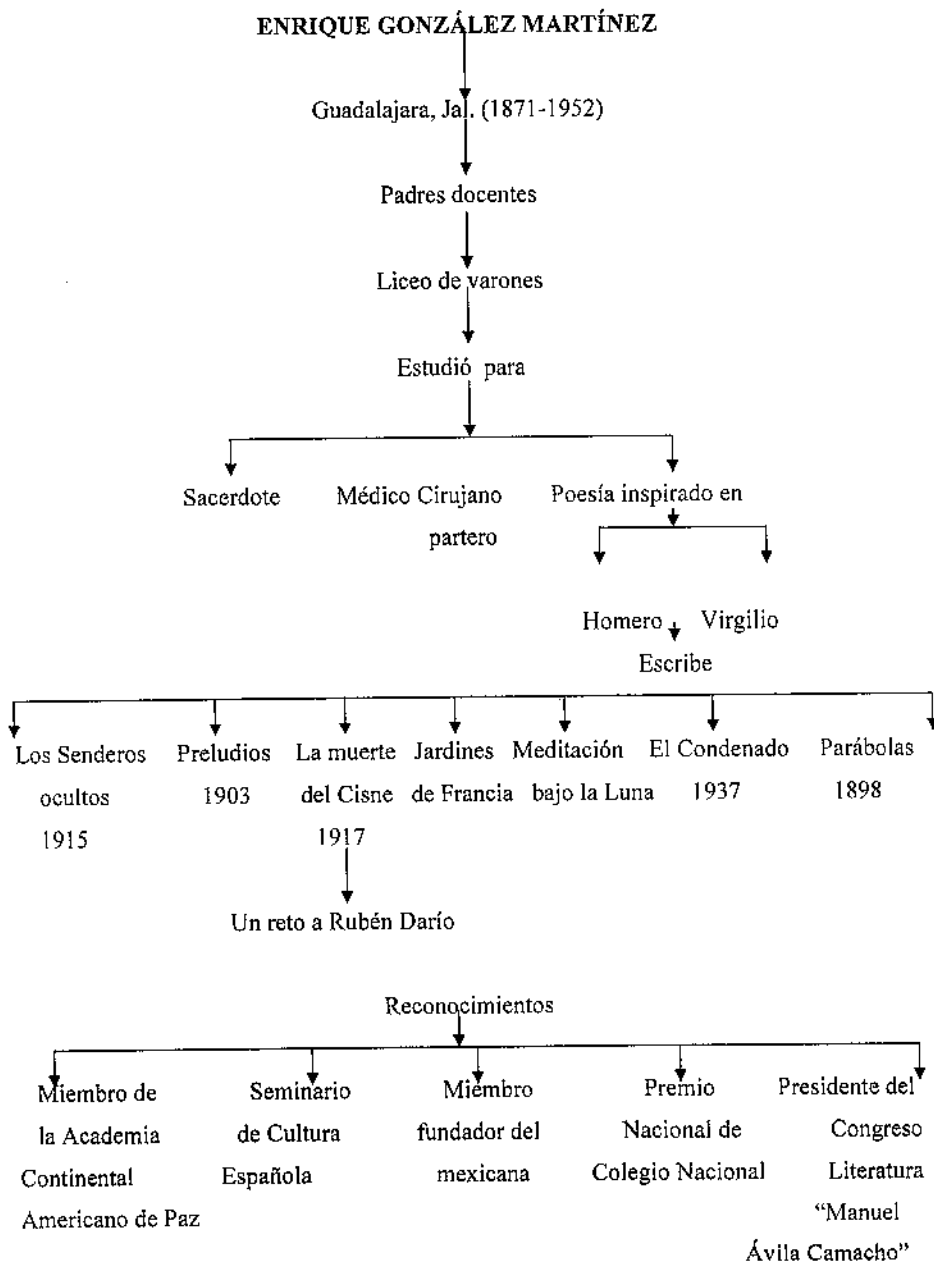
ENRIQUE GONZÁLEZ MARTÍNEZ

Guadalajara, Jal. (1871-1952)

Padres docentes

Liceo de varones

Estudió para

Sacerdote

Médico Cirujano partero

Poesía inspirado en

Homero

Virgilio

Escribe

Los Senderos ocultos 1915

Preludios 1903

La muerte del Cisne 1917

Un reto a Rubén Darío

Jardines de Francia

Meditación bajo la Luna

El Condenado 1937

Parábolas 1898

Reconocimientos

Miembro de la Academia Continental Americano de Paz

Seminario de Cultura Española

Miembro fundador del mexicana

Premio Nacional de Colegio Nacional

Presidente del Congreso Literatura "Manuel Ávila Camacho"